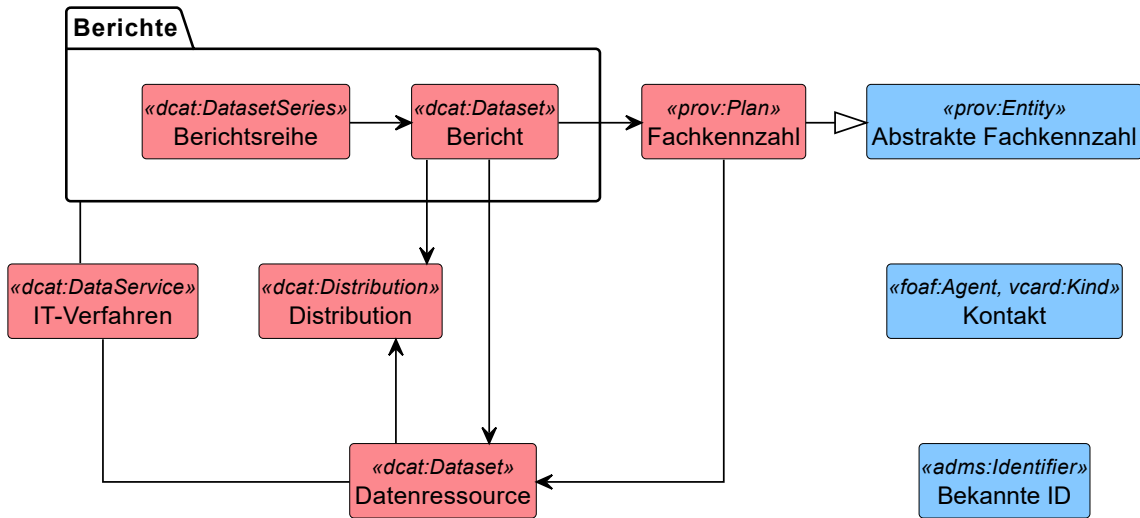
Berichte

«dcat:DatasetSeries»
Berichtsreihe

«dcat:Dataset»
Bericht

«prov:Plan»
Fachkennzahl

«prov:Entity»
Abstrakte Fachkennzahl

«dcat:DataService»
IT-Verfahren

«dcat:Distribution»
Distribution

«foaf:Agent, vcard:Kind»
Kontakt

«dcat:Dataset»
Datenressource

«adms:Identifier»
Bekannte ID